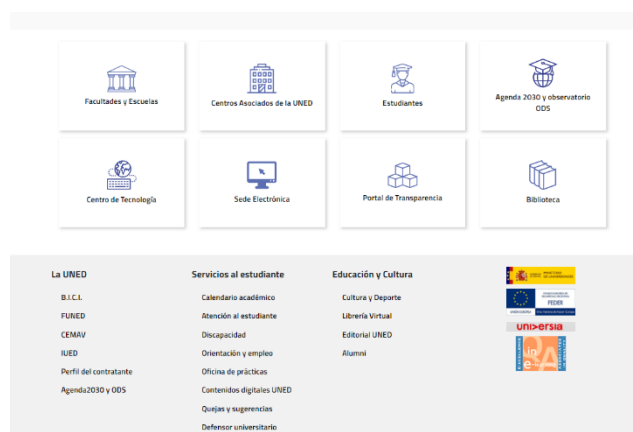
Facultades y Escuelas

Centros Asociados de la UNED

Estudiantes

Agenda 2030 y observatorio ODS

Centro de Tecnología

Sede Electrónica

Portal de Transparencia

Biblioteca

La UNED

B.I.C.I.

FUNED

CEMAV

IUED

Perfil del contratante

Agenda2030 y ODS

Servicios al estudiante

Calendario académico

Atención al estudiante

Discapacidad

Orientación y empleo

Oficina de prácticas

Contenidos digitales UNED

Quejas y sugerencias

Defensor universitario

Educación y Cultura

Cultura y Deporte

Librería Virtual

Editorial UNED

Alumni

MINISTERIO DE UNIVERSIDADES

FEDER

UNIÓN EUROPEA

universia